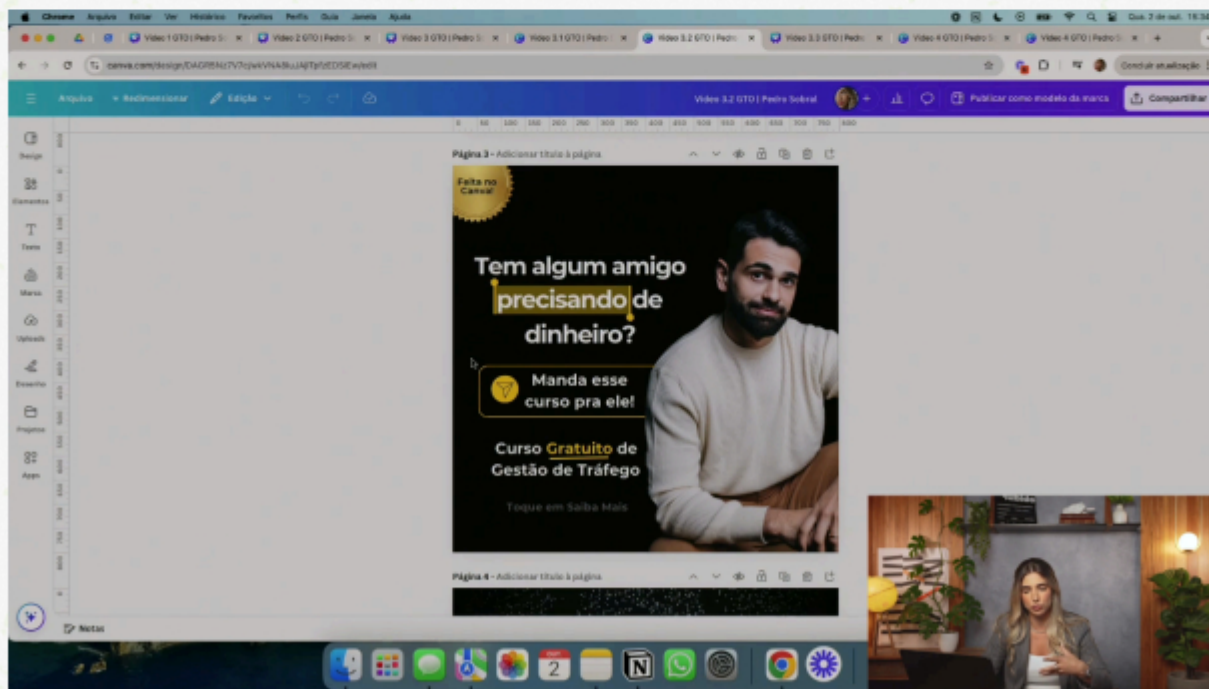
Chrome Arquivo Editar Ver Histórico Favoritos Perfis Guia Janela Ajuda

Qua. 2 de out. 15:34

Vídeo 1 GTO | Pedro S
Vídeo 2 GTO | Pedro S
Vídeo 3 GTO | Pedro S
Vídeo 3.1 GTO | Pedro
Vídeo 3.2 GTO | Pedro
Vídeo 3.3 GTO | Pedro
Vídeo 4 GTO | Pedro S
Vídeo 4 GTO | Pedro S

canva.com/design/DAGR5Nz7V7c/wkVNA8kuJAjlTpfzEDSlEw/edit

Concluir atualização

Arquivo Redimensionar Edição

Vídeo 3.2 GTO | Pedro Sobral

Publicar como modelo da marca

Compartilhar

Design

Elementos

Texto

Marca

Uploads

Desenho

Projetos

Apps

Página 3 - Adicionar título à página

Feito no Canva!

Tem algum amigo precisando de dinheiro?

Manda esse curso pra ele!

Curso Gratuito de Gestão de Tráfego

Toque em Saiba Mais

Página 4 - Adicionar título à página

Notas

2